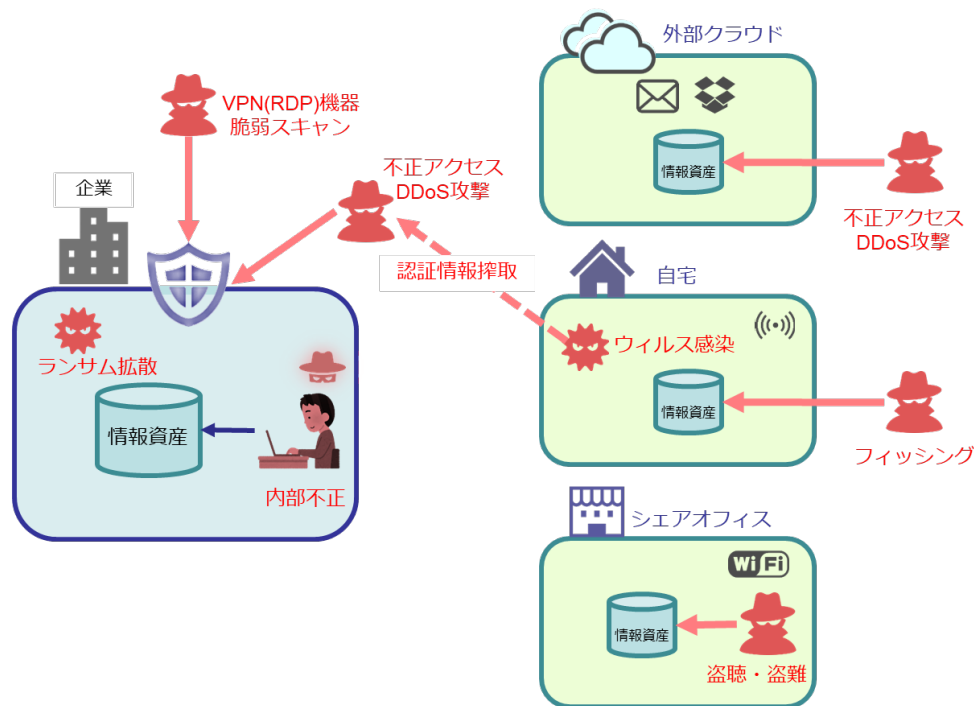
VPN(RDP)機器
脆弱スキャン

企業

不正アクセス
DDoS攻撃

認証情報搾取

ランサム拡散

情報資産

内部不正

外部クラウド

情報資産

不正アクセス
DDoS攻撃

自宅

ウィルス感染

情報資産

フィッシング

シェアオフィス

WiFi

情報資産

盗聴・盗難